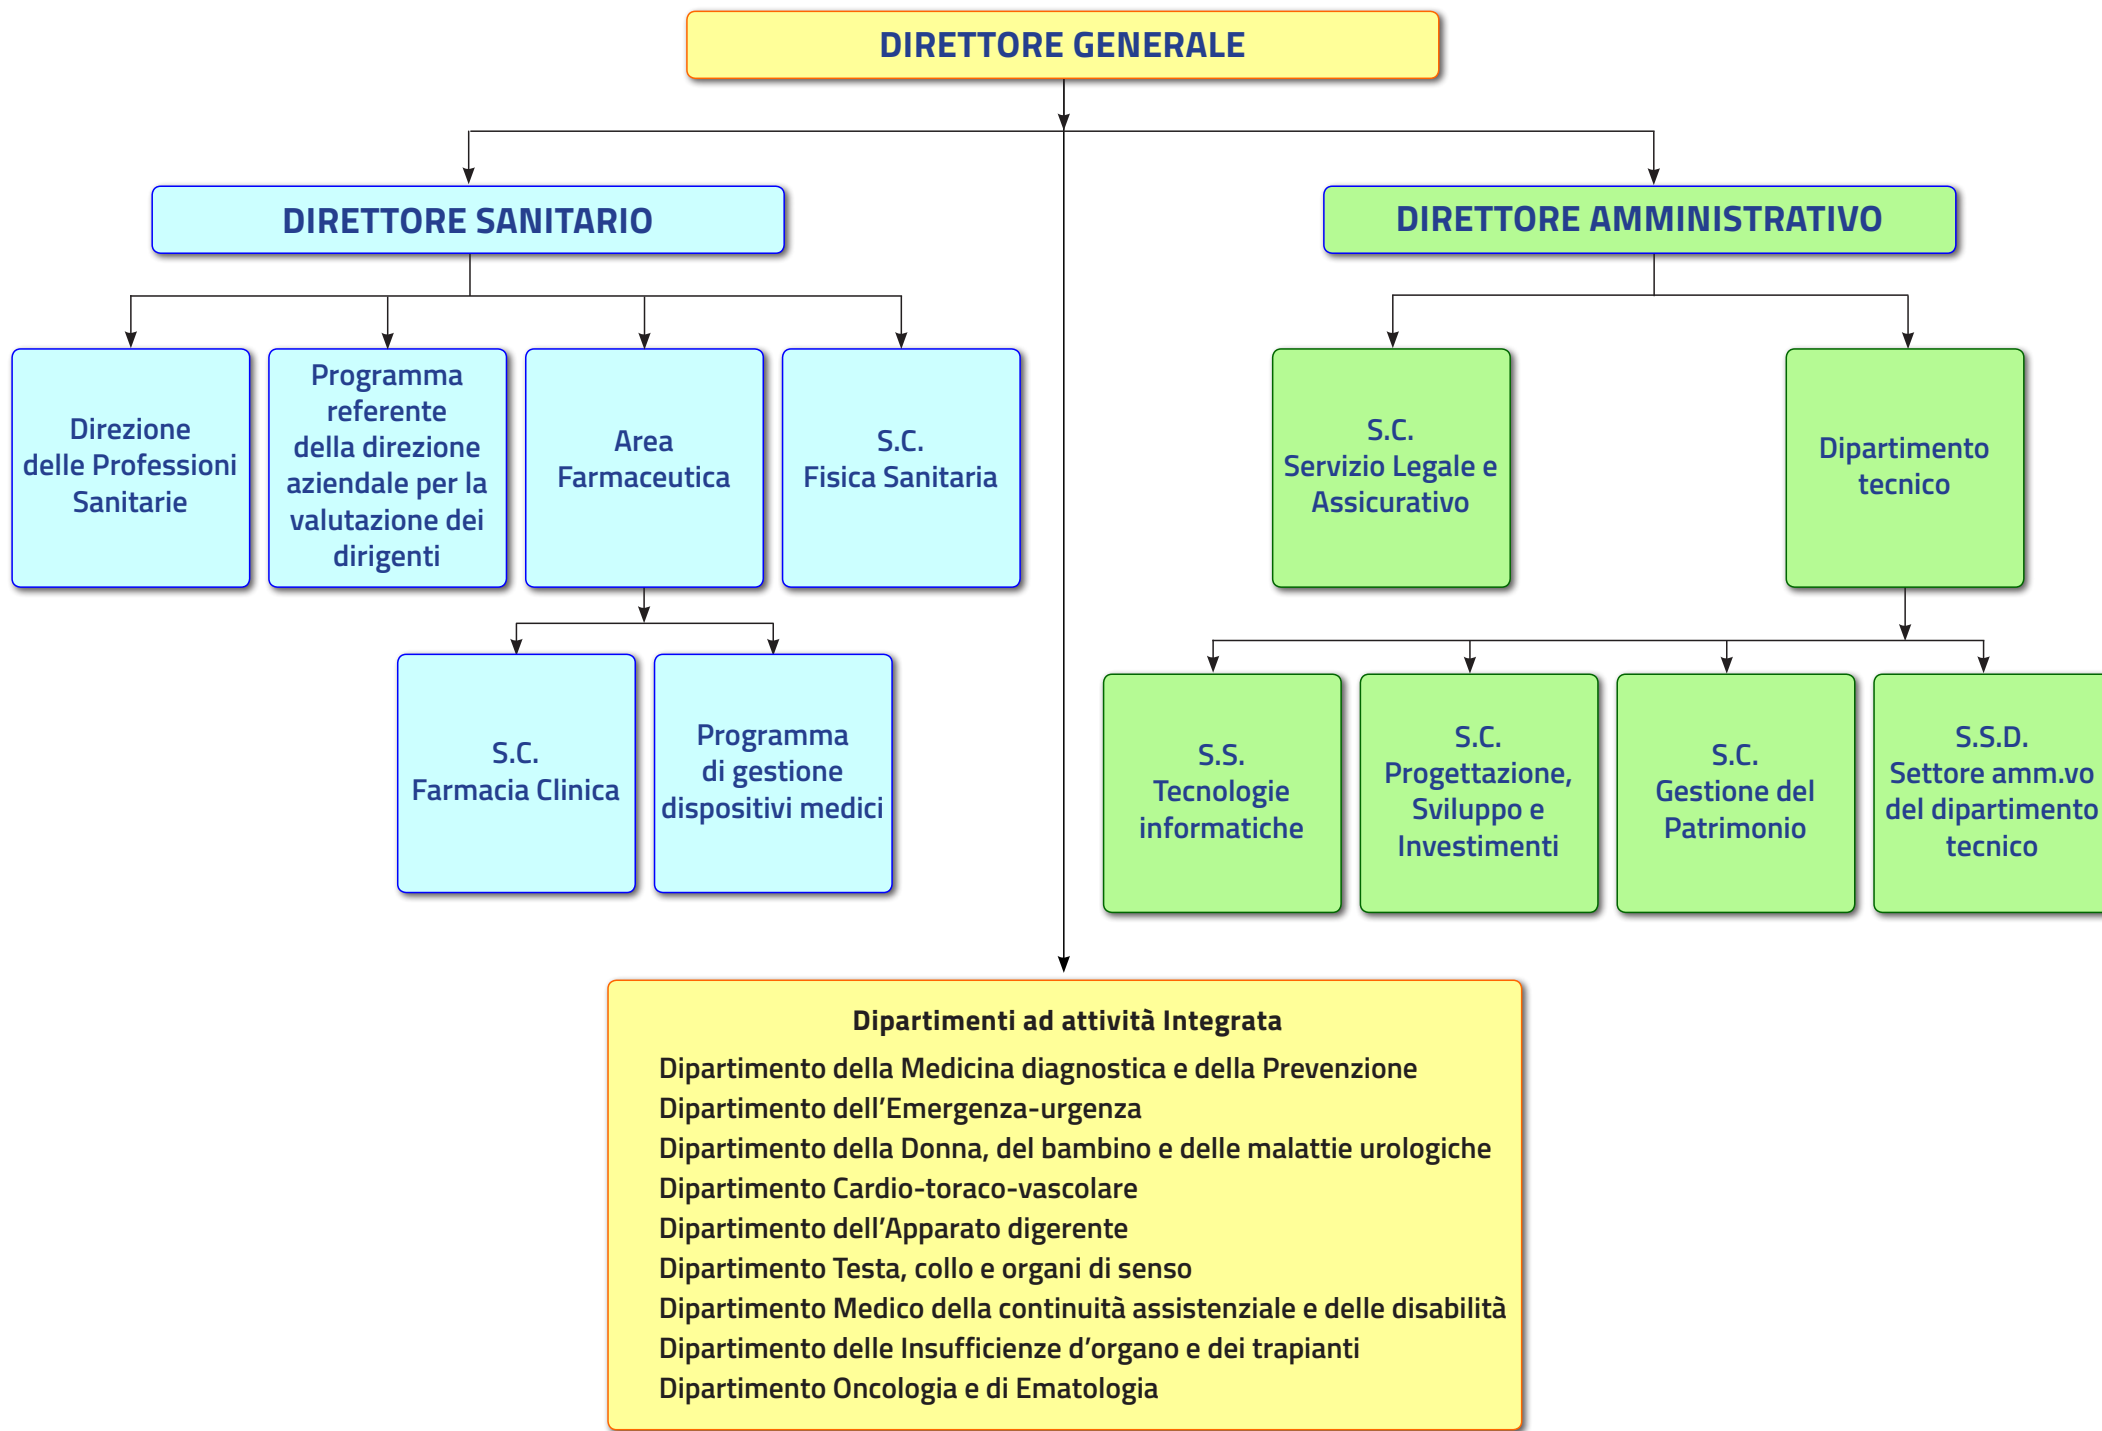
DIRETTORE GENERALE

DIRETTORE SANITARIO

DIRETTORE AMMINISTRATIVO

Direzione delle Professioni Sanitarie

Programma referente della direzione aziendale per la valutazione dei dirigenti

Area Farmaceutica

S.C. Fisica Sanitaria

S.C. Servizio Legale e Assicurativo

Dipartimento tecnico

S.C. Farmacia Clinica

Programma di gestione dispositivi medici

S.S. Tecnologie informatiche

S.C. Progettazione, Sviluppo e Investimenti

S.C. Gestione del Patrimonio

S.S.D. Settore amm.vo del dipartimento tecnico

Dipartimenti ad attività Integrata

Dipartimento della Medicina diagnostica e della Prevenzione
Dipartimento dell'Emergenza-urgenza
Dipartimento della Donna, del bambino e delle malattie urologiche
Dipartimento Cardio-toraco-vascolare
Dipartimento dell'Apparato digerente
Dipartimento Testa, collo e organi di senso
Dipartimento Medico della continuità assistenziale e delle disabilità
Dipartimento delle Insufficienze d'organo e dei trapianti
Dipartimento Oncologia e di Ematologia